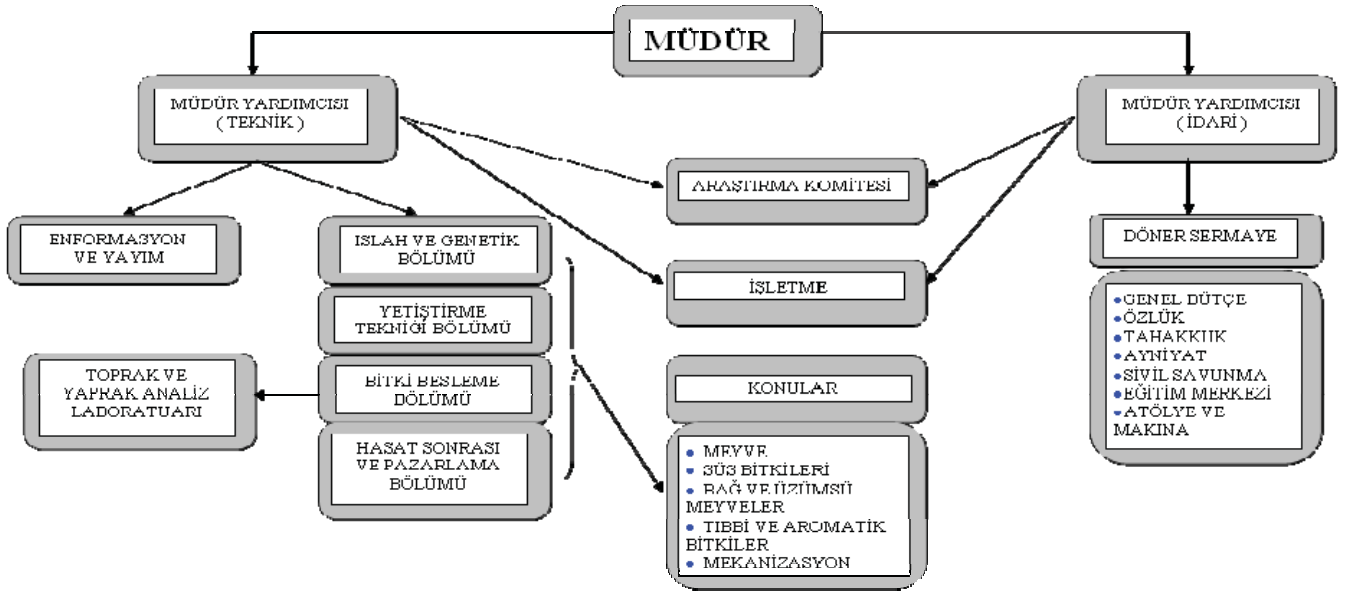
MÜDÜR

MÜDÜR YARDIMCISI
( TEKNİK )

MÜDÜR YARDIMCISI
(İDARİ)

ARAŞTIRMA KOMİTESİ

ENFORMASYON
VE YAYIM

ISLAH VE GENETİK
BÖLÜMÜ

YETİŞTİRME
TEKNİĞİ BÖLÜMÜ

BİTKİ BESLEME
BÖLÜMÜ

HASAT SONRASI
VE PAZARLAMA
BÖLÜMÜ

TOPRAK VE
YAPRAK ANALİZ
LABORATUARI

İŞLETME

KONULAR

• MEYVE
• SÜS BİTKİLERİ
• BAĞ VE ÜZÜMSÜ MEYVELER
• TIBBİ VE AROMATİK BİTKİLER
• MEKANİZASYON

DÖNER SERMAYE

•GENEL BÜTÇE
•ÖZLÜK
•TAHAKKUK
•AYNİYAT
•SİVİL SAVUNMA
•EĞİTİM MERKEZİ
•ATÖLYE VE MAKİNA